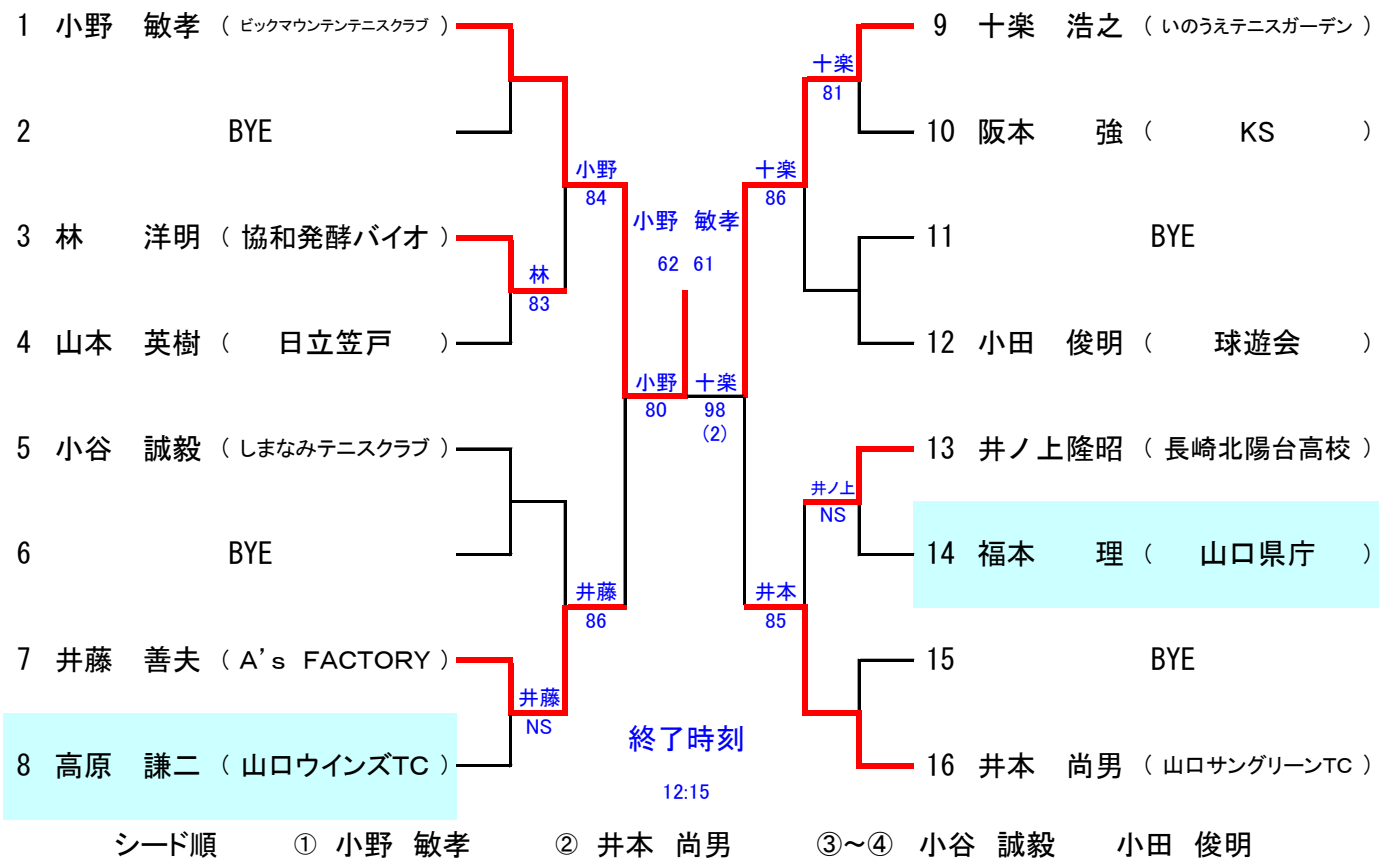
1 小野 敏孝 （ ビックマウンテンテニスクラブ ）

2 BYE

3 林 洋明 （ 協和発酵バイオ ）

4 山本 英樹 （ 日立笠戸 ）

5 小谷 誠毅 （ しまなみテニスクラブ ）

6 BYE

7 井藤 善夫 （ A’s FACTORY ）

8 高原 謙二 （ 山口ウインズTC ）

9 十楽 浩之 （ いのうえテニスガーデン ）

10 阪本 強 （ KS ）

11 BYE

12 小田 俊明 （ 球遊会 ）

13 井ノ上隆昭 （ 長崎北陽台高校 ）

14 福本 理 （ 山口県庁 ）

15 BYE

16 井本 尚男 （ 山口サングリーンTC ）

林 83

小野 84

井藤 NS

井藤 86

小野 80

十楽 81

十楽 86

井ノ上 NS

井本 85

十楽 98 (2)

小野 敏孝

62 61

終了時刻

12:15

シード順 ① 小野 敏孝 ② 井本 尚男 ③～④ 小谷 誠毅 小田 俊明